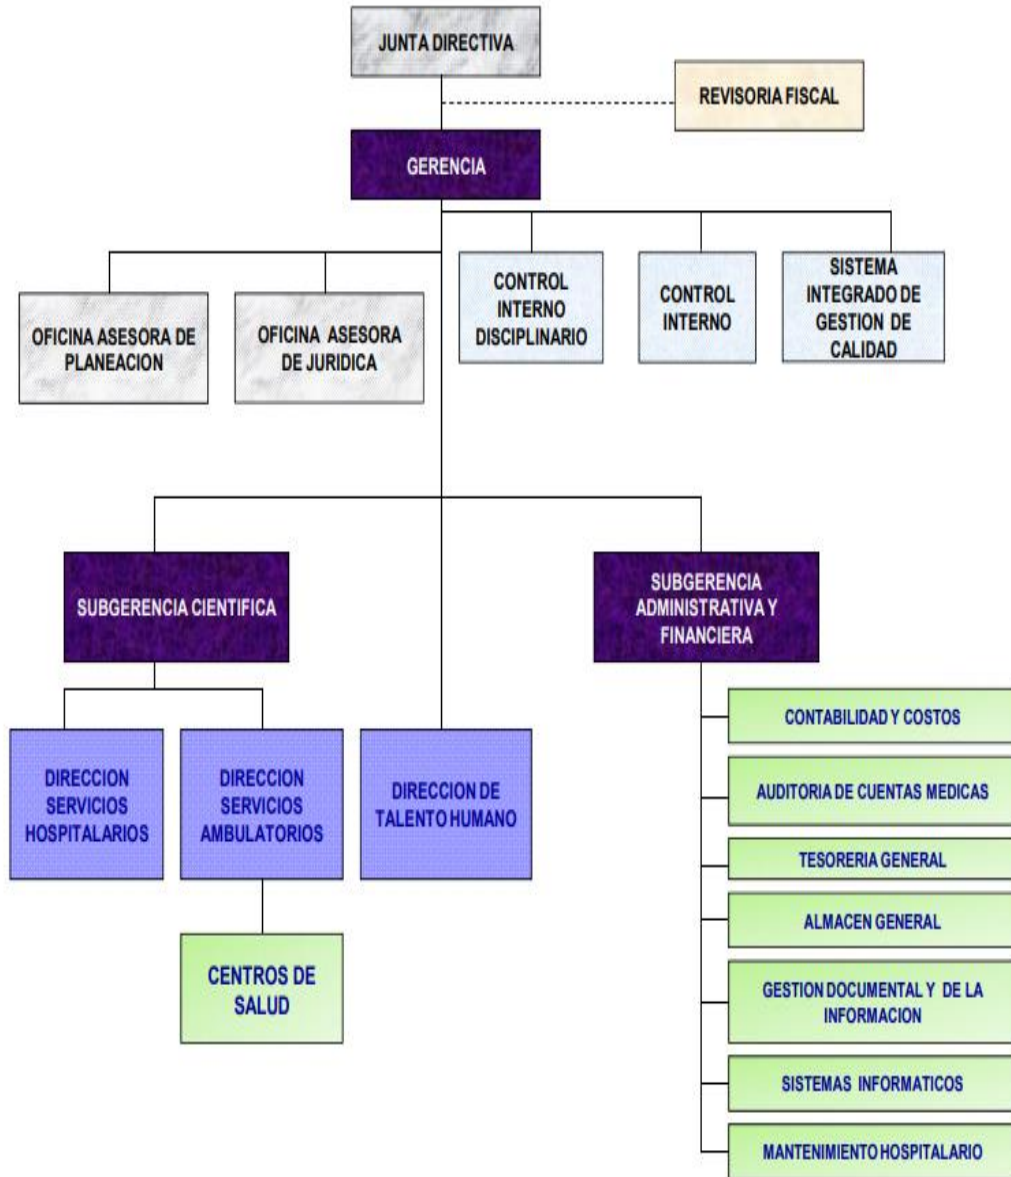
JUNTA DIRECTIVA

REVISORIA FISCAL

GERENCIA

OFICINA ASESORA DE PLANEACION

OFICINA ASESORA DE JURIDICA

CONTROL INTERNO DISCIPLINARIO

CONTROL INTERNO

SISTEMA INTEGRADO DE GESTION DE CALIDAD

SUBGERENCIA CIENTIFICA

SUBGERENCIA ADMINISTRATIVA Y FINANCIERA

DIRECCION SERVICIOS HOSPITALARIOS

DIRECCION SERVICIOS AMBULATORIOS

DIRECCION DE TALENTO HUMANO

CENTROS DE SALUD

CONTABILIDAD Y COSTOS

AUDITORIA DE CUENTAS MEDICAS

TESORERIA GENERAL

ALMACEN GENERAL

GESTION DOCUMENTAL Y DE LA INFORMACION

SISTEMAS INFORMATICOS

MANTENIMIENTO HOSPITALARIO